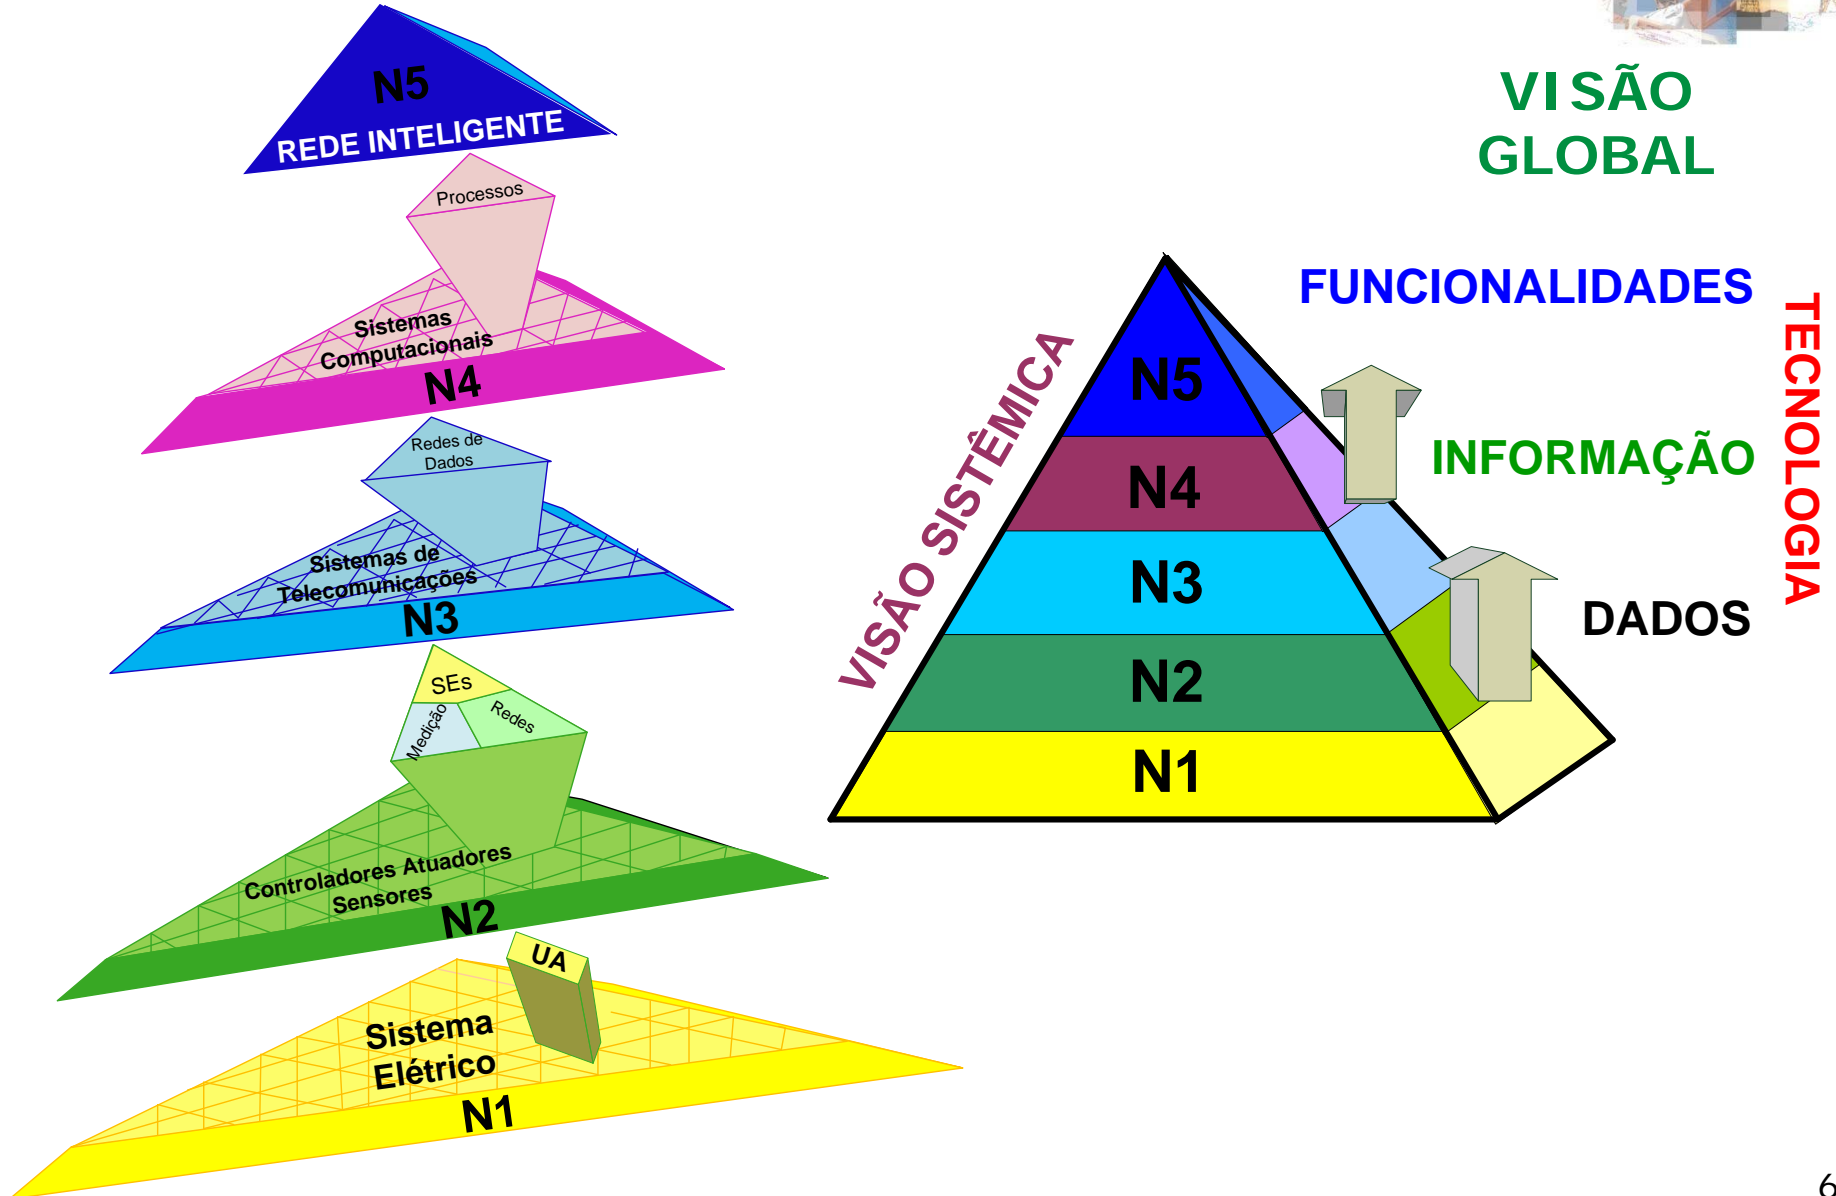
N5
REDE INTELIGENTE
Processos
Sistemas Computacionais
N4
Redes de Dados
Sistemas de Telecomunicações
N3
SEs
Medição
Redes
Controladores Atuadores Sensores
N2
UA
Sistema Elétrico
N1

VISÃO GLOBAL

VISÃO SISTÊMICA
N5
N4
N3
N2
N1
FUNCIONALIDADES
INFORMAÇÃO
DADOS
TECNOLOGIA

6